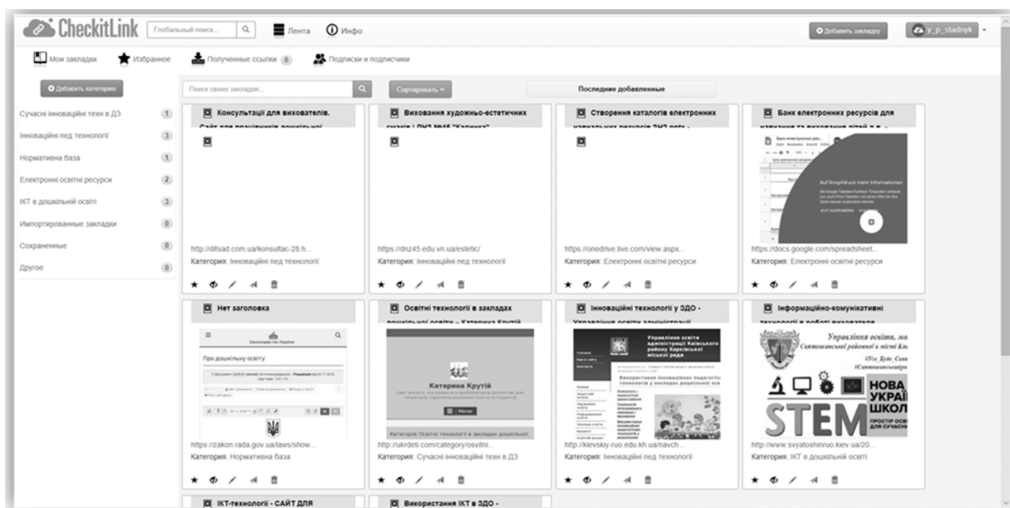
CheckitLink Глобальный поиск... Лента Инфо

Добавить закладку y_p_stadnyk

Мои закладки Избранное Полученные ссылки 0 Подписки и подписчики

Добавить категорию

Сучасні інноваційні техн в ДЗ 1
Інноваційні пед технології 3
Нормативна база 1
Електронні освітні ресурси 2
ІКТ в дошкільній освіті 3
Импортированные закладки 0
Сохраненные 0
Другое 0

Поиск своих закладок... Сортировать Последние добавленные

Консультації для вихователів. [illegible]
http://ditsad.com.ua/konsultac-28.h...
Категория: Інноваційні пед технології

Виховання художньо-естетичних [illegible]
https://dnz45.edu.vn.ua/estetic/
Категория: Інноваційні пед технології

Створення каталогів електронних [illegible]
https://onedrive.live.com/view.aspx...
Категория: Електронні освітні ресурси

Банк електронних ресурсів для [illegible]
https://docs.google.com/spreadsheet...
Категория: Електронні освітні ресурси

Нет заголовка
Про дошкільну освіту
https://zakon.rada.gov.ua/laws/show...
Категория: Нормативна база

Освітні технології в закладах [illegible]
Катерина Крутій
http://ukrdeti.com/category/osvitni...
Категория: Сучасні інноваційні техн в ДЗ

Інноваційні технології у ЗДО - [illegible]
Управління освіти адміністрації Київського району Харківської міської ради
http://kievskiy-ruo.edu.kh.ua/navch...
Категория: Інноваційні пед технології

Інформаційно-комунікативні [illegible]
Управління освіти, на
STEM НОВА УКРАЇ ШКОЛ
http://www.svyatoshinruo.kiev.ua/20...
Категория: ІКТ в дошкільній освіті

ІКТ-технології - САЙТ ДЛЯ

Використання ІКТ в ЗДО -